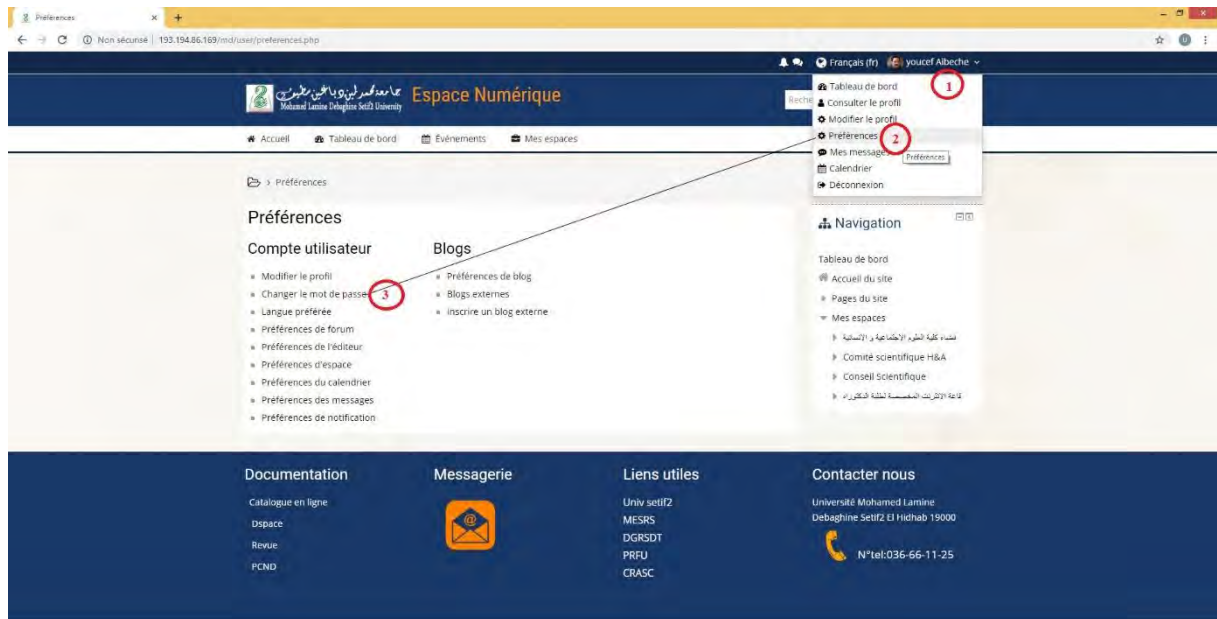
Préférences

Non sécurisé | 193.194.86.169/md/user/preferences.php

Français (fr) youcef Albeche

جامعة محمد لمين دباغين سطيف 2
Mohamed Lamine Debaghine Setif2 University

Espace Numérique

Reche

Tableau de bord
Consulter le profil
Modifier le profil
Préférences
Mes messages
Calendrier
Déconnexion

Préférences

1
2
3

Accueil Tableau de bord Événements Mes espaces

> Préférences

Préférences

Compte utilisateur

- Modifier le profil
- Changer le mot de passe
- Langue préférée
- Préférences de forum
- Préférences de l'éditeur
- Préférences d'espace
- Préférences du calendrier
- Préférences des messages
- Préférences de notification

Blogs

- Préférences de blog
- Blogs externes
- Inscrire un blog externe

Navigation

Tableau de bord
Accueil du site
Pages du site
Mes espaces
فضاء كلية العلوم الاجتماعية و الإنسانية
Comité scientifique H&A
Conseil Scientifique
قاعة الانترنت المخصصة لطلبة الدكتوراه

Documentation
Catalogue en ligne
Dspace
Revue
PCND

Messagerie

Liens utiles
Univ setif2
MESRS
DGRSDT
PRFU
CRASC

Contacter nous
Université Mohamed Lamine Debaghine Setif2 El Hidhab 19000
N°tel:036-66-11-25